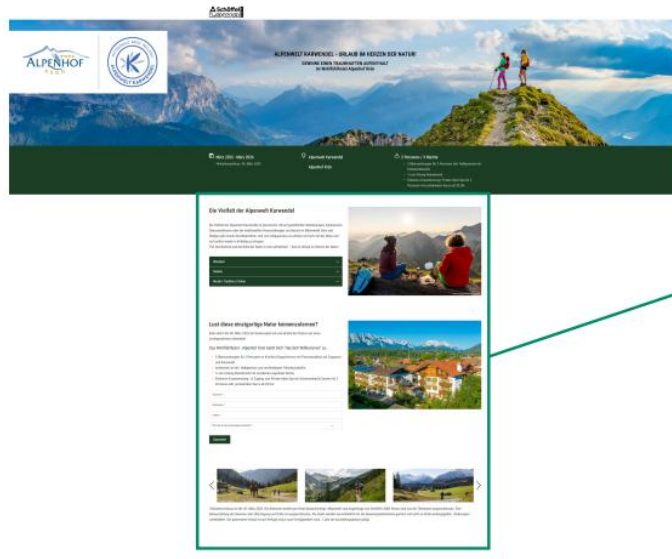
Schöffel

ALPENHOF

ALPENWELT KARWENDEL - URLAUB IM HERZEN DER NATUR!

GEWINNE EINEN TRAUMHAFTEN AUFENTHALT
im Wohlfühlhotel Alpenhof Kühl

Alpenwelt Karwendel

Alpenhof Kühl

Die Vielfalt der Alpenwelt Karwendel

Wandern

Radeln

Lust diese einzigartige Natur kennenzulernen?

Das Wohlfühlhotel - Alpenhof Kühl heißt Dich "Herzlich Willkommen" zu:

Absenden